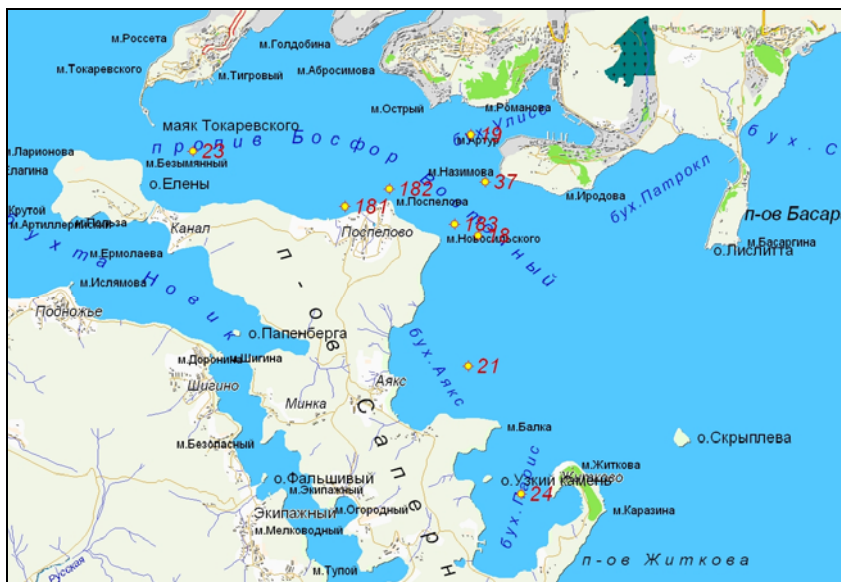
м.Россета
м.Голдобина
м.Токаревского
м.Тигровый
м.Абросимова
м.Острый
м.Романова
маяк Токаревского
пролив Босфор Восточный
бух.Улисс
бух.С
м.Ларионова
м.Безымянный
23
19
м.Артур
лагина
о.Елены
м.Назимова
182
37
м.Ирودова
бух.Патрокл
Крутой
м.Артиллерийский
181
м.Поспелова
Канал
Поспелово
183
м.Новосильского
п-ов Басаргина
м.Басаргина
о.Лисицта
бухта Новик
м.Ермолаева
м.Islamova
Подножье
о.Папенберга
п-ов Сапер
м.Доронина
м.Шигина
Шигино
21
бух.Аякс
Аякс
Минка
м.Безопасный
м.Балка
о.Скрыплева
м.Житкова
о.Фальшивый
м.Экипажный
о.Узкий Камень
24
бух.Парис
Экипажный
м.Огородный
м.Мелководный
м.Карзина
м.Тупой
Русская
п-ов Житкова